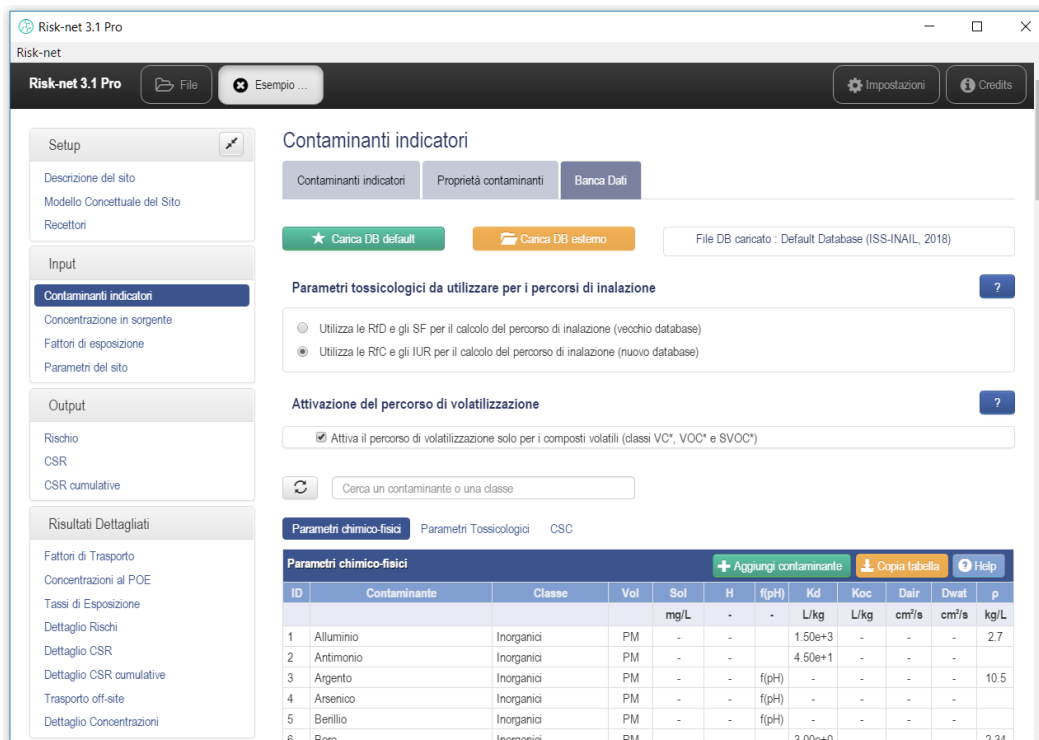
Risk-net 3.1 Pro
Risk-net
Risk-net 3.1 Pro
File
Esempio ...
Impostazioni
Credits

Setup
Descrizione del sito
Modello Concettuale del Sito
Recettori
Input
Contaminanti indicatori
Concentrazione in sorgente
Fattori di esposizione
Parametri del sito
Output
Rischio
CSR
CSR cumulative
Risultati Dettagliati
Fattori di Trasporto
Concentrazioni al POE
Tassi di Esposizione
Dettaglio Rischi
Dettaglio CSR
Dettaglio CSR cumulative
Trasporto off-site
Dettaglio Concentrazioni

Contaminanti indicatori
Contaminanti indicatori
Proprietà contaminanti
Banca Dati

Carica DB default
Carica DB esterno
File DB caricato : Default Database (ISS-INAIL, 2018)

Parametri tossicologici da utilizzare per i percorsi di inalazione
?
Utilizza le RfD e gli SF per il calcolo del percorso di inalazione (vecchio database)
Utilizza le RfC e gli IUR per il calcolo del percorso di inalazione (nuovo database)

Attivazione del percorso di volatilizzazione
?
Attiva il percorso di volatilizzazione solo per i composti volatili (classi VC*, VOC* e SVOC*)

Cerca un contaminante o una classe

Parametri chimico-fisici
Parametri Tossicologici
CSC

Parametri chimico-fisici
Aggiungi contaminante
Copia tabella
Help

| ID | Contaminante | Classe | Vol | Sol | H | f(pH) | Kd | Koc | Dair | Dwat | ρ |
|---|---|---|---|---|---|---|---|---|---|---|---|
| | | | | mg/L | - | - | L/kg | L/kg | cm²/s | cm²/s | kg/L |
| 1 | Alluminio | Inorganici | PM | - | - | - | 1.50e+3 | - | - | - | 2.7 |
| 2 | Antimonio | Inorganici | PM | - | - | - | 4.50e+1 | - | - | - | |
| 3 | Argento | Inorganici | PM | - | - | f(pH) | - | - | - | - | 10.5 |
| 4 | Arsenico | Inorganici | PM | - | - | f(pH) | - | - | - | - | |
| 5 | Berillio | Inorganici | PM | - | - | f(pH) | - | - | - | - | |
| 6 | Boro | Inorganici | PM | | | | 3.00e+0 | | | | 2.34 |